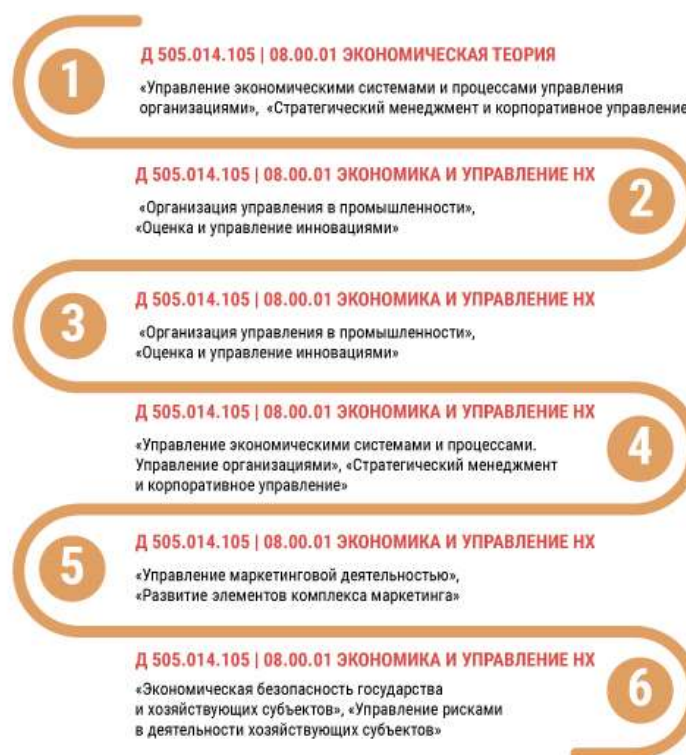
1

Д 505.014.105 | 08.00.01 ЭКОНОМИЧЕСКАЯ ТЕОРИЯ

«Управление экономическими системами и процессами управления организациями», «Стратегический менеджмент и корпоративное управление»

Д 505.014.105 | 08.00.01 ЭКОНОМИКА И УПРАВЛЕНИЕ НХ

«Организация управления в промышленности», «Оценка и управление инновациями»

2

3

Д 505.014.105 | 08.00.01 ЭКОНОМИКА И УПРАВЛЕНИЕ НХ

«Организация управления в промышленности», «Оценка и управление инновациями»

Д 505.014.105 | 08.00.01 ЭКОНОМИКА И УПРАВЛЕНИЕ НХ

«Управление экономическими системами и процессами. Управление организациями», «Стратегический менеджмент и корпоративное управление»

4

5

Д 505.014.105 | 08.00.01 ЭКОНОМИКА И УПРАВЛЕНИЕ НХ

«Управление маркетинговой деятельностью», «Развитие элементов комплекса маркетинга»

Д 505.014.105 | 08.00.01 ЭКОНОМИКА И УПРАВЛЕНИЕ НХ

«Экономическая безопасность государства и хозяйствующих субъектов», «Управление рисками в деятельности хозяйствующих субъектов»

6